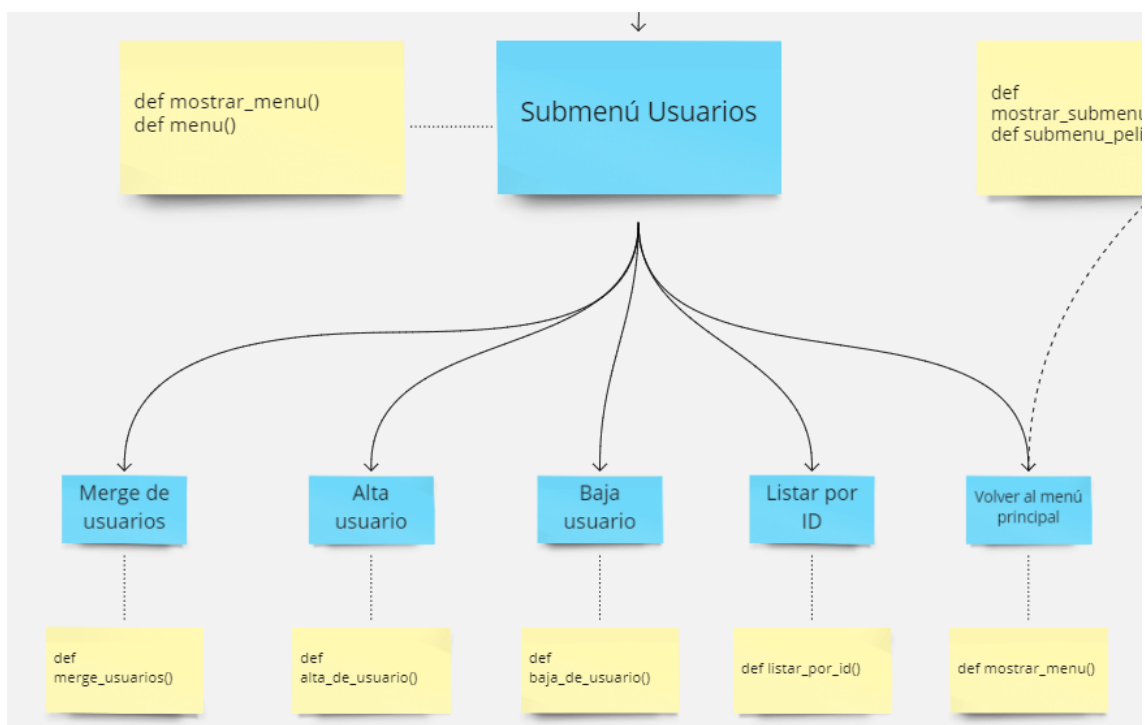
def mostrar_menu()
def menu()

Submenú Usuarios

def
mostrar_submenu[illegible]
def submenu_peli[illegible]

Merge de usuarios

Alta usuario

Baja usuario

Listar por ID

Volver al menú principal

def
merge_usuarios()

def
alta_de_usuario()

def
baja_de_usuario()

def listar_por_id()

def mostrar_menu()